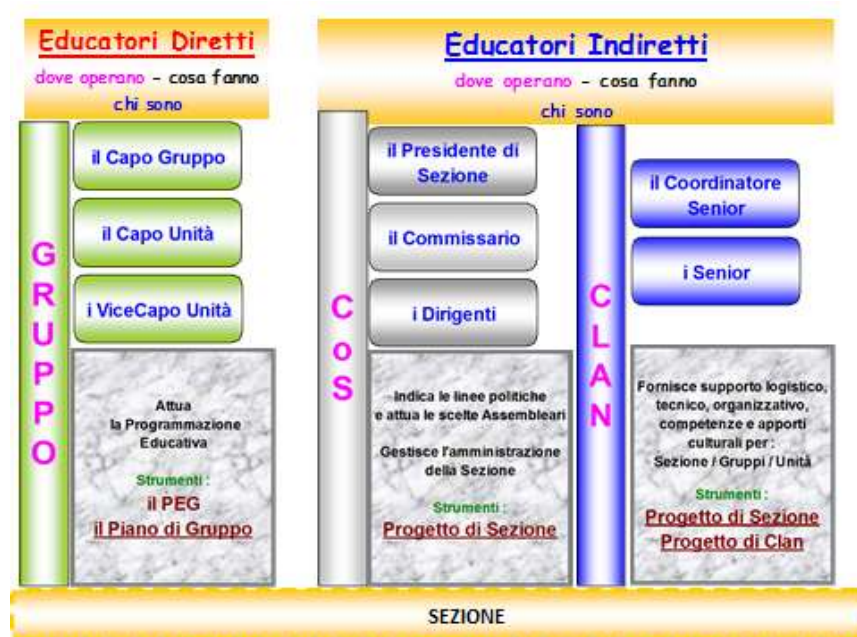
Educatori Diretti

dove operano - cosa fanno

chi sono

GRUPPO

il Capo Gruppo

il Capo Unità

i ViceCapo Unità

Attua la Programmazione Educativa

Strumenti :

il PEG

il Piano di Gruppo

Educatori Indiretti

dove operano - cosa fanno

chi sono

CoS

il Presidente di Sezione

il Commissario

i Dirigenti

Indica le linee politiche e attua le scelte Assembleari

Gestisce l'amministrazione della Sezione

Strumenti :

Progetto di Sezione

CLAN

il Coordinatore Senior

i Senior

Fornisce supporto logistico, tecnico, organizzativo, competenze e apporti culturali per : Sezione / Gruppi / Unità

Strumenti :

Progetto di Sezione

Progetto di Clan

SEZIONE